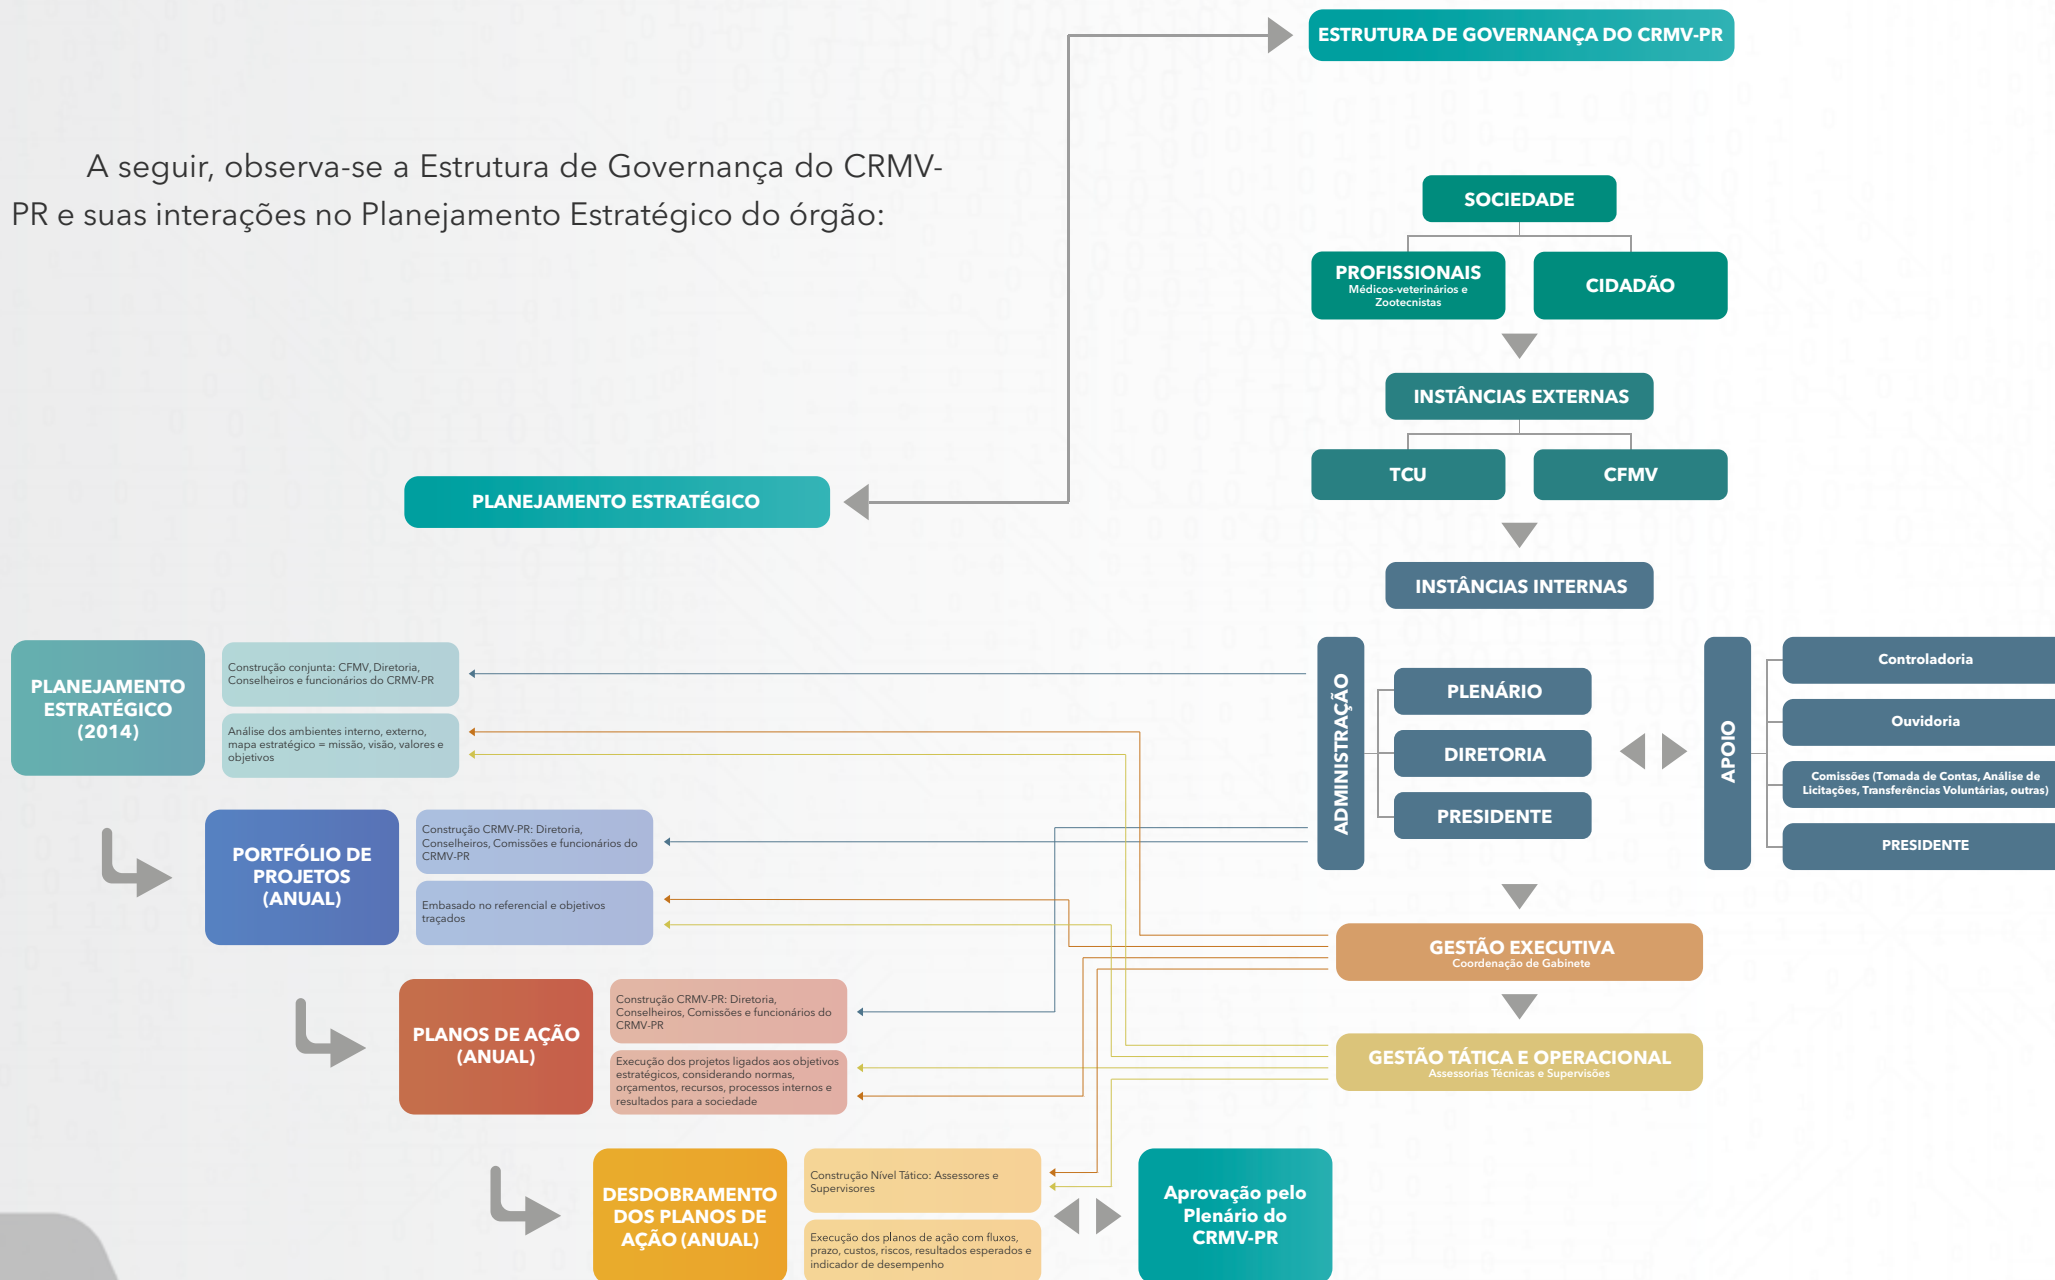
A seguir, observa-se a Estrutura de Governança do CRMV-PR e suas interações no Planejamento Estratégico do órgão:

ESTRUTURA DE GOVERNANÇA DO CRMV-PR

SOCIEDADE

PROFISSIONAIS
Médicos-veterinários e Zootecnistas

CIDADÃO

INSTÂNCIAS EXTERNAS

TCU

CFMV

INSTÂNCIAS INTERNAS

ADMINISTRAÇÃO

PLENÁRIO

DIRETORIA

PRESIDENTE

APOIO

Controladoria

Ouvidoria

Comissões (Tomada de Contas, Análise de Licitações, Transferências Voluntárias, outras)

PRESIDENTE

GESTÃO EXECUTIVA
Coordenação de Gabinete

GESTÃO TÁTICA E OPERACIONAL
Assessorias Técnicas e Supervisões

PLANEJAMENTO ESTRATÉGICO

PLANEJAMENTO ESTRATÉGICO (2014)

Construção conjunta: CFMV, Diretoria, Conselheiros e funcionários do CRMV-PR

Análise dos ambientes interno, externo, mapa estratégico = missão, visão, valores e objetivos

PORTFÓLIO DE PROJETOS (ANUAL)

Construção CRMV-PR: Diretoria, Conselheiros, Comissões e funcionários do CRMV-PR

Embasado no referencial e objetivos traçados

PLANOS DE AÇÃO (ANUAL)

Construção CRMV-PR: Diretoria, Conselheiros, Comissões e funcionários do CRMV-PR

Execução dos projetos ligados aos objetivos estratégicos, considerando normas, orçamentos, recursos, processos internos e resultados para a sociedade

DESDOBRAMENTO DOS PLANOS DE AÇÃO (ANUAL)

Construção Nível Tático: Assessores e Supervisores

Execução dos planos de ação com fluxos, prazo, custos, riscos, resultados esperados e indicador de desempenho

Aprovação pelo Plenário do CRMV-PR